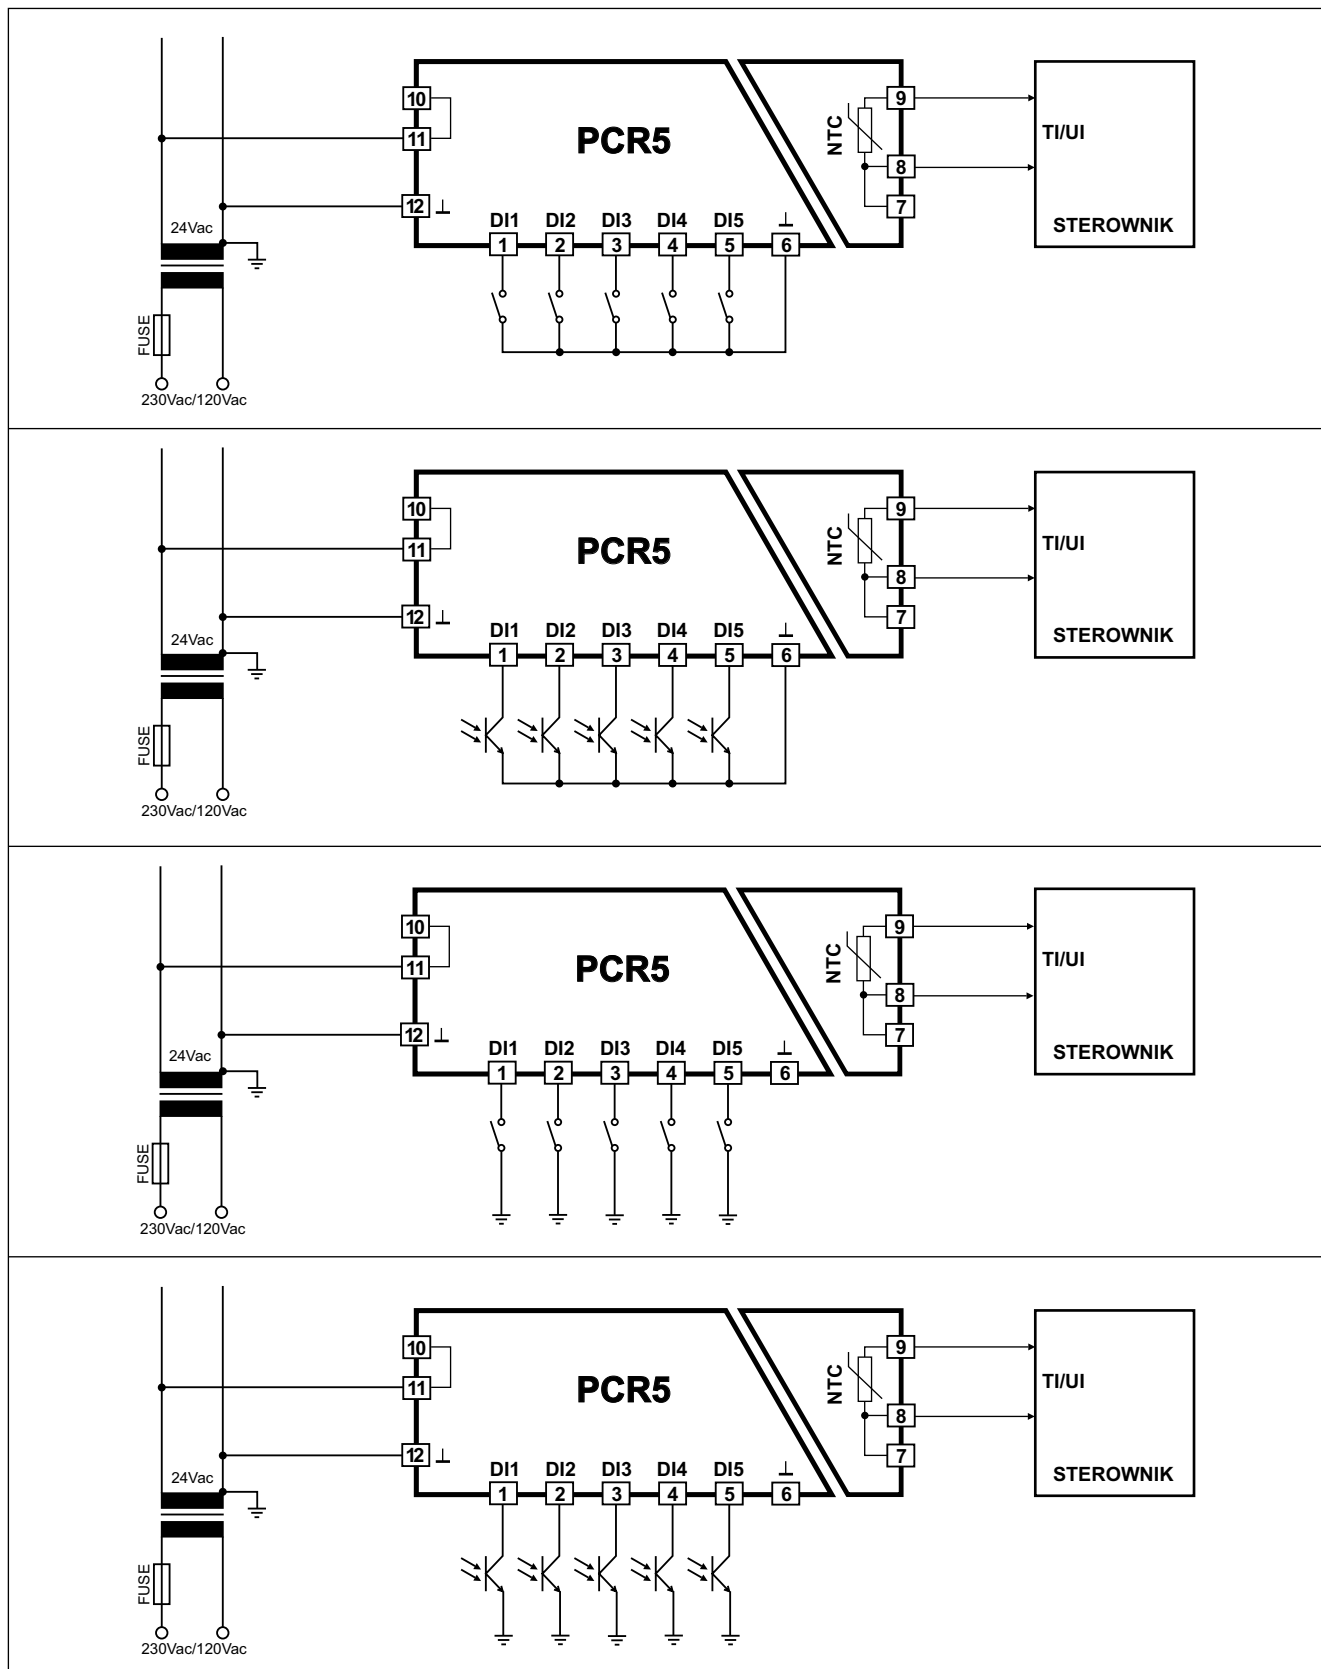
10
11
12 ⊥
PCR5
NTC
9
8
7
TI/UI
STEROWNIK
DI1 DI2 DI3 DI4 DI5 ⊥
1 2 3 4 5 6
24Vac
FUSE
230Vac/120Vac

10
11
12 ⊥
PCR5
NTC
9
8
7
TI/UI
STEROWNIK
DI1 DI2 DI3 DI4 DI5 ⊥
1 2 3 4 5 6
24Vac
FUSE
230Vac/120Vac

10
11
12 ⊥
PCR5
NTC
9
8
7
TI/UI
STEROWNIK
DI1 DI2 DI3 DI4 DI5 ⊥
1 2 3 4 5 6
24Vac
FUSE
230Vac/120Vac

10
11
12 ⊥
PCR5
NTC
9
8
7
TI/UI
STEROWNIK
DI1 DI2 DI3 DI4 DI5 ⊥
1 2 3 4 5 6
24Vac
FUSE
230Vac/120Vac